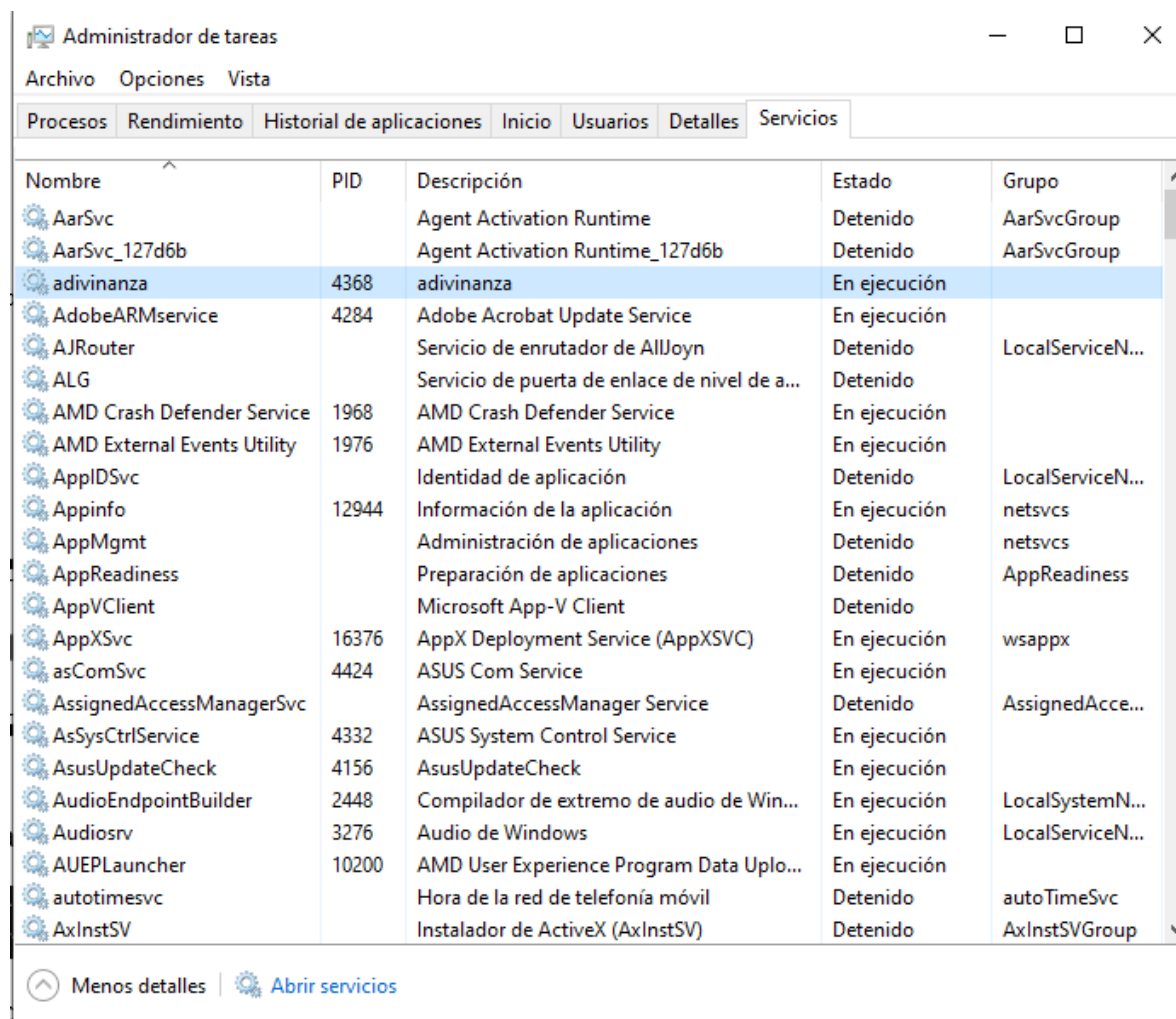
Administrador de tareas

Archivo Opciones Vista

Procesos | Rendimiento | Historial de aplicaciones | Inicio | Usuarios | Detalles | Servicios

| Nombre | PID | Descripción | Estado | Grupo |
|---|---|---|---|---|
| AarSvc | | Agent Activation Runtime | Detenido | AarSvcGroup |
| AarSvc_127d6b | | Agent Activation Runtime_127d6b | Detenido | AarSvcGroup |
| adivinanza | 4368 | adivinanza | En ejecución | |
| AdobeARMservice | 4284 | Adobe Acrobat Update Service | En ejecución | |
| AJRouter | | Servicio de enrutador de AllJoyn | Detenido | LocalServiceN... |
| ALG | | Servicio de puerta de enlace de nivel de a... | Detenido | |
| AMD Crash Defender Service | 1968 | AMD Crash Defender Service | En ejecución | |
| AMD External Events Utility | 1976 | AMD External Events Utility | En ejecución | |
| AppIDSvc | | Identidad de aplicación | Detenido | LocalServiceN... |
| Appinfo | 12944 | Información de la aplicación | En ejecución | netsvcs |
| AppMgmt | | Administración de aplicaciones | Detenido | netsvcs |
| AppReadiness | | Preparación de aplicaciones | Detenido | AppReadiness |
| AppVClient | | Microsoft App-V Client | Detenido | |
| AppXSvc | 16376 | AppX Deployment Service (AppXSVC) | En ejecución | wsappx |
| asComSvc | 4424 | ASUS Com Service | En ejecución | |
| AssignedAccessManagerSvc | | AssignedAccessManager Service | Detenido | AssignedAcce... |
| AsSysCtrlService | 4332 | ASUS System Control Service | En ejecución | |
| AsusUpdateCheck | 4156 | AsusUpdateCheck | En ejecución | |
| AudioEndpointBuilder | 2448 | Compilador de extremo de audio de Win... | En ejecución | LocalSystemN... |
| Audiosrv | 3276 | Audio de Windows | En ejecución | LocalServiceN... |
| AUEPLauncher | 10200 | AMD User Experience Program Data Uplo... | En ejecución | |
| autotimesvc | | Hora de la red de telefonía móvil | Detenido | autoTimeSvc |
| AxInstSV | | Instalador de ActiveX (AxInstSV) | Detenido | AxInstSVGroup |

Menos detalles | Abrir servicios